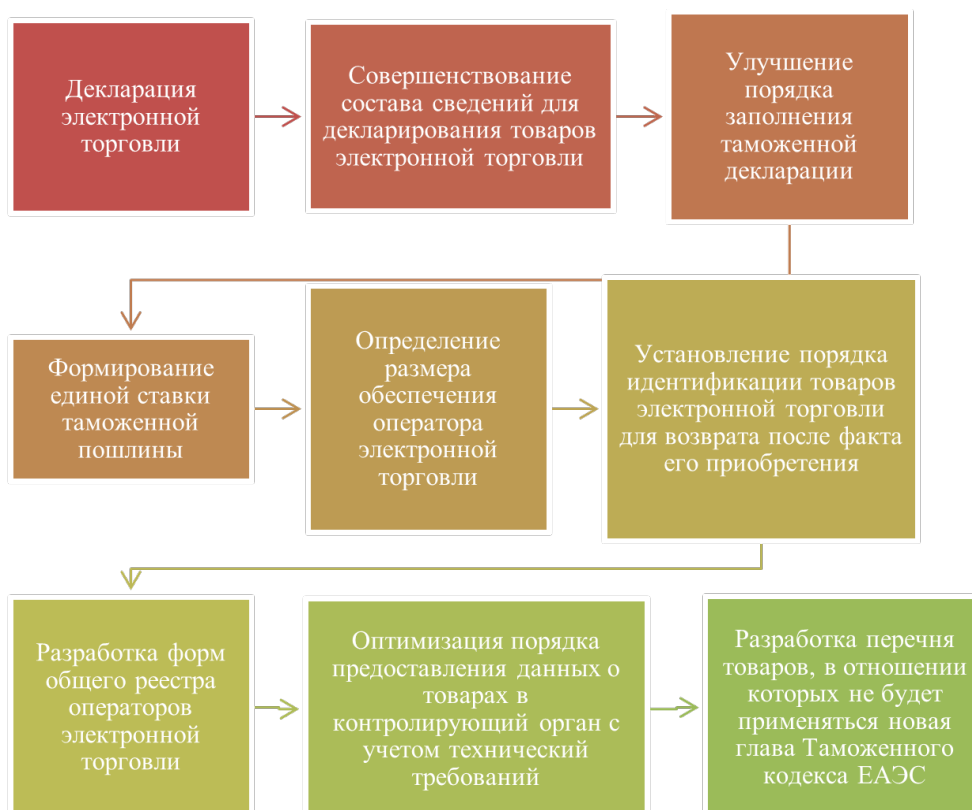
Декларация электронной торговли

Совершенствование состава сведений для декларирования товаров электронной торговли

Улучшение порядка заполнения таможенной декларации

Формирование единой ставки таможенной пошлины

Определение размера обеспечения оператора электронной торговли

Установление порядка идентификации товаров электронной торговли для возврата после факта его приобретения

Разработка форм общего реестра операторов электронной торговли

Оптимизация порядка предоставления данных о товарах в контролирующий орган с учетом технический требований

Разработка перечня товаров, в отношении которых не будет применяться новая глава Таможенного кодекса ЕАЭС